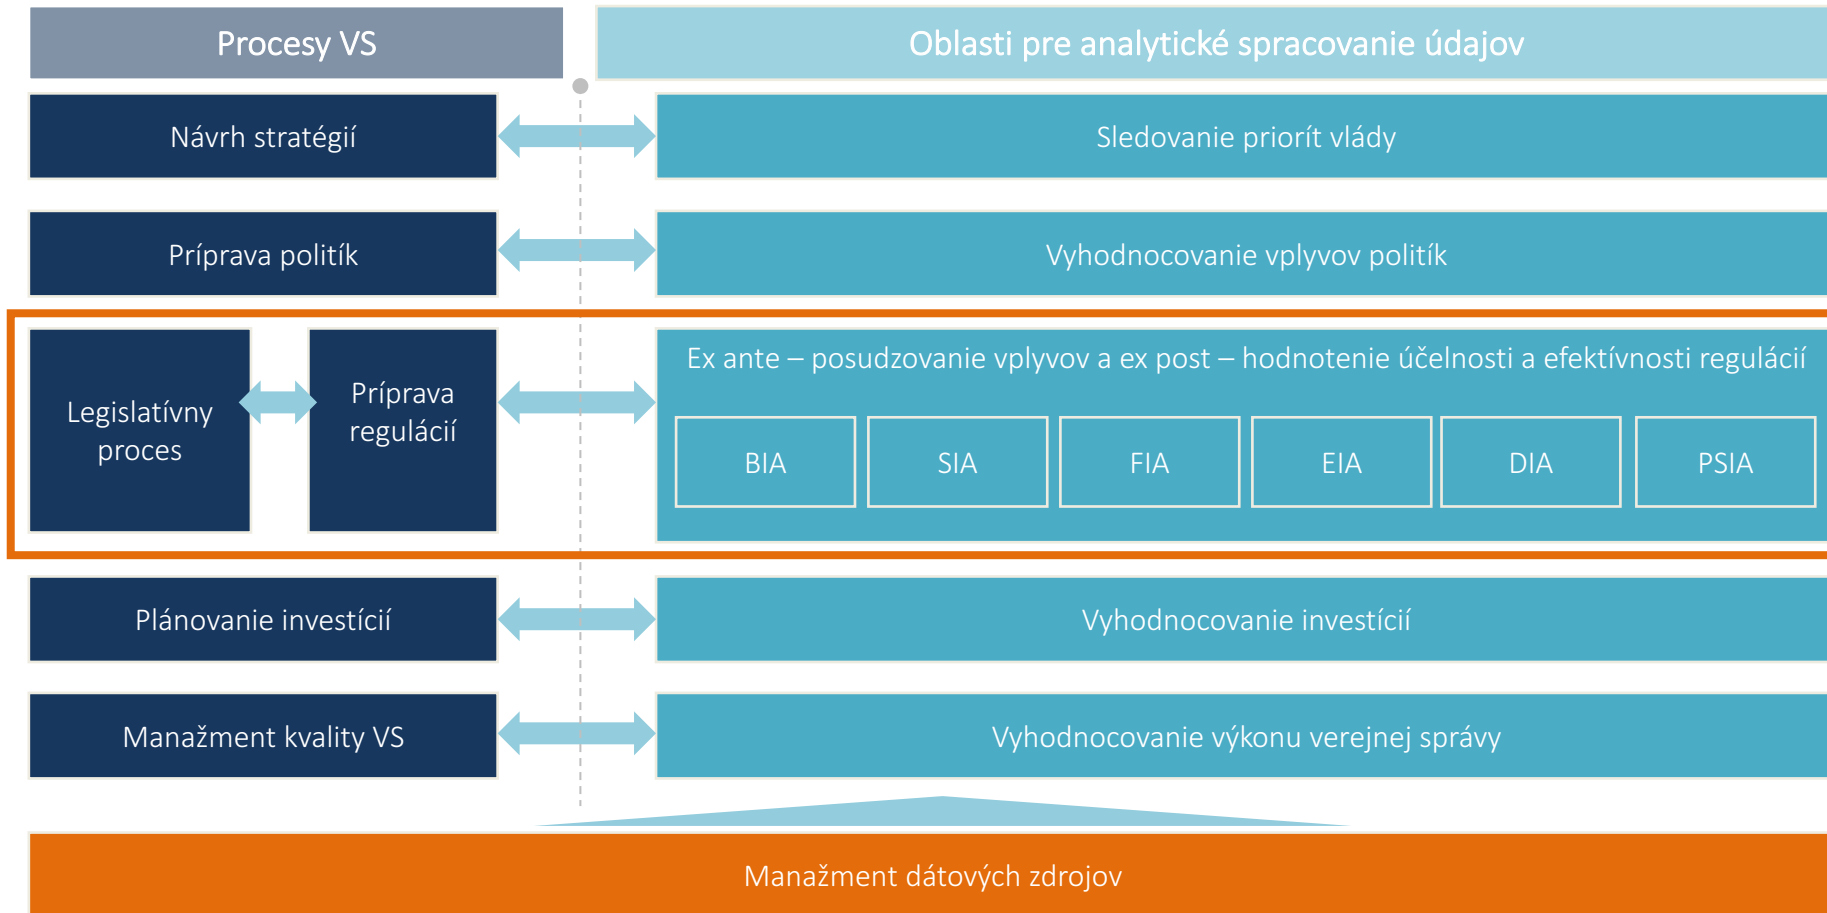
Procesy VS

Oblasti pre analytické spracovanie údajov

Návrh stratégií

Sledovanie priorít vlády

Príprava politík

Vyhodnocovanie vplyvov politík

Legislatívny proces

Príprava regulácií

Ex ante – posudzovanie vplyvov a ex post – hodnotenie účelnosti a efektívnosti regulácií

| BIA | SIA | FIA | EIA | DIA | PSIA |
|---|---|---|---|---|---|

Plánovanie investícií

Vyhodnocovanie investícií

Manažment kvality VS

Vyhodnocovanie výkonu verejnej správy

Manažment dátových zdrojov